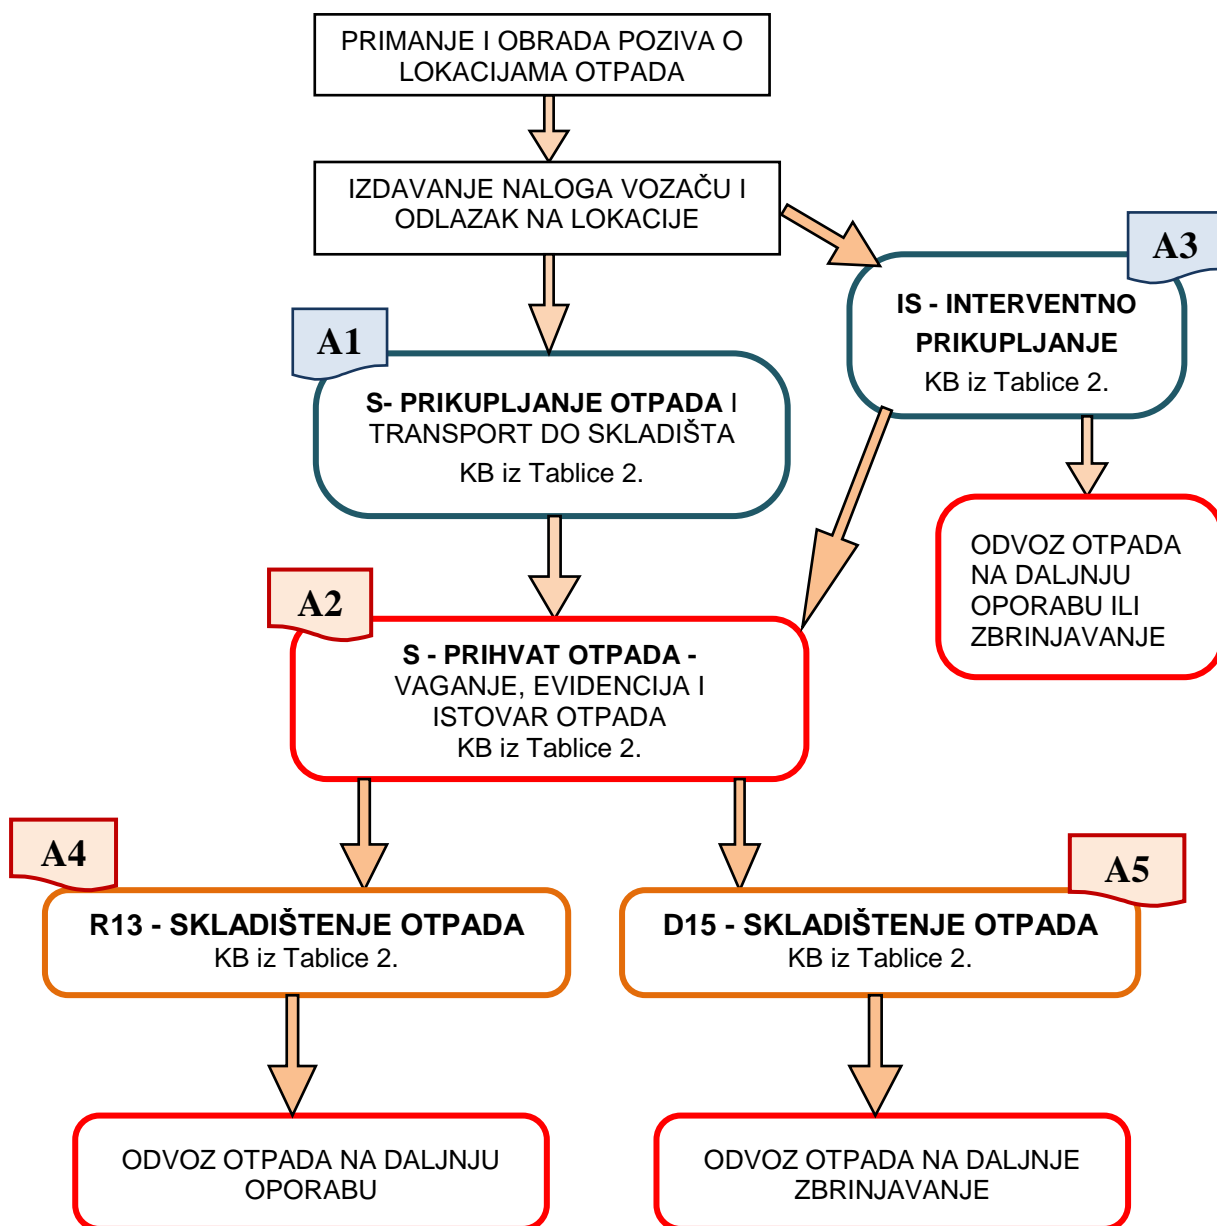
PRIMANJE I OBRADA POZIVA O LOKACIJAMA OTPADA

IZDAVANJE NALOGA VOZAČU I ODLAZAK NA LOKACIJE

A1

S- PRIKUPLJANJE OTPADA I TRANSPORT DO SKLADIŠTA
KB iz Tablice 2.

A3

IS - INTERVENTNO PRIKUPLJANJE
KB iz Tablice 2.

ODVOZ OTPADA NA DALJNJU OPORABU ILI ZBRINJAVANJE

A2

S - PRIHVAT OTPADA - VAGANJE, EVIDENCIJA I ISTOVAR OTPADA
KB iz Tablice 2.

A4

R13 - SKLADIŠTENJE OTPADA
KB iz Tablice 2.

A5

D15 - SKLADIŠTENJE OTPADA
KB iz Tablice 2.

ODVOZ OTPADA NA DALJNJU OPORABU

ODVOZ OTPADA NA DALJNJE ZBRINJAVANJE